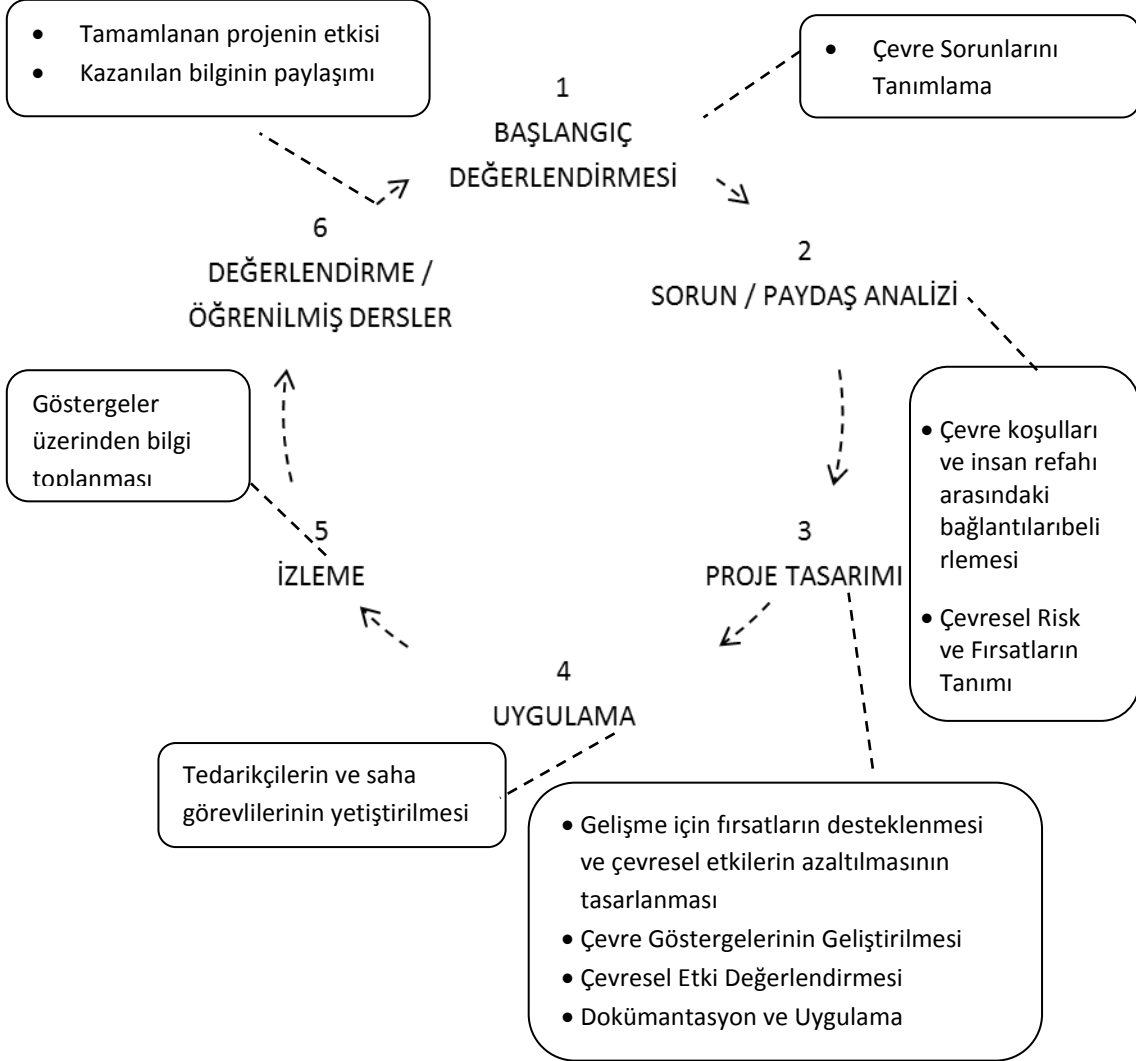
• Tamamlanan projenin etkisi
• Kazanılan bilginin paylaşımı

• Çevre Sorunlarını Tanımlama

1
BAŞLANGIÇ DEĞERLENDİRMESİ

6
DEĞERLENDİRME / ÖĞRENİLMİŞ DERSLER

2
SORUN / PAYDAŞ ANALİZİ

Göstergeler üzerinden bilgi toplanması

• Çevre koşulları ve insan refahı arasındaki bağlantılarıbelirlemesi
• Çevresel Risk ve Fırsatların Tanımı

5
İZLEME

3
PROJE TASARIMI

4
UYGULAMA

Tedarikçilerin ve saha görevlilerinin yetiştirilmesi

• Gelişme için fırsatların desteklenmesi ve çevresel etkilerin azaltılmasının tasarlanması
• Çevre Göstergelerinin Geliştirilmesi
• Çevresel Etki Değerlendirmesi
• Dokümantasyon ve Uygulama